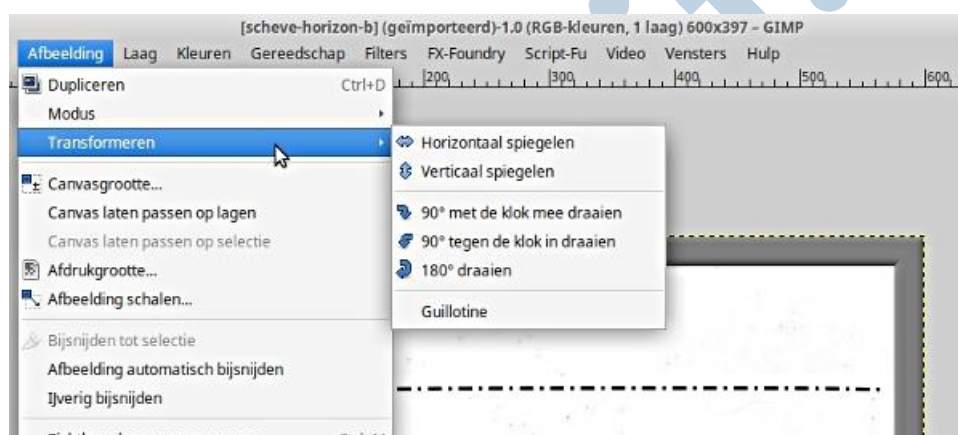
[scheve-horizon-b] (geïmporteerd)-1.0 (RGB-kleuren, 1 laag) 600x397 – GIMP

Afbeelding Laag Kleuren Gereedschap Filters FX-Foundry Script-Fu Video Vensters Hulp

200 300 400 500 600

Dupliceren Ctrl+D
Modus
Transformeren
Canvasgrootte...
Canvas laten passen op lagen
Canvas laten passen op selectie
Afdrukgrootte...
Afbeelding schalen...
Bijsnijden tot selectie
Afbeelding automatisch bijsnijden
IJverig bijsnijden

Horizontaal spiegelen
Verticaal spiegelen
90° met de klok mee draaien
90° tegen de klok in draaien
180° draaien
Guillotine